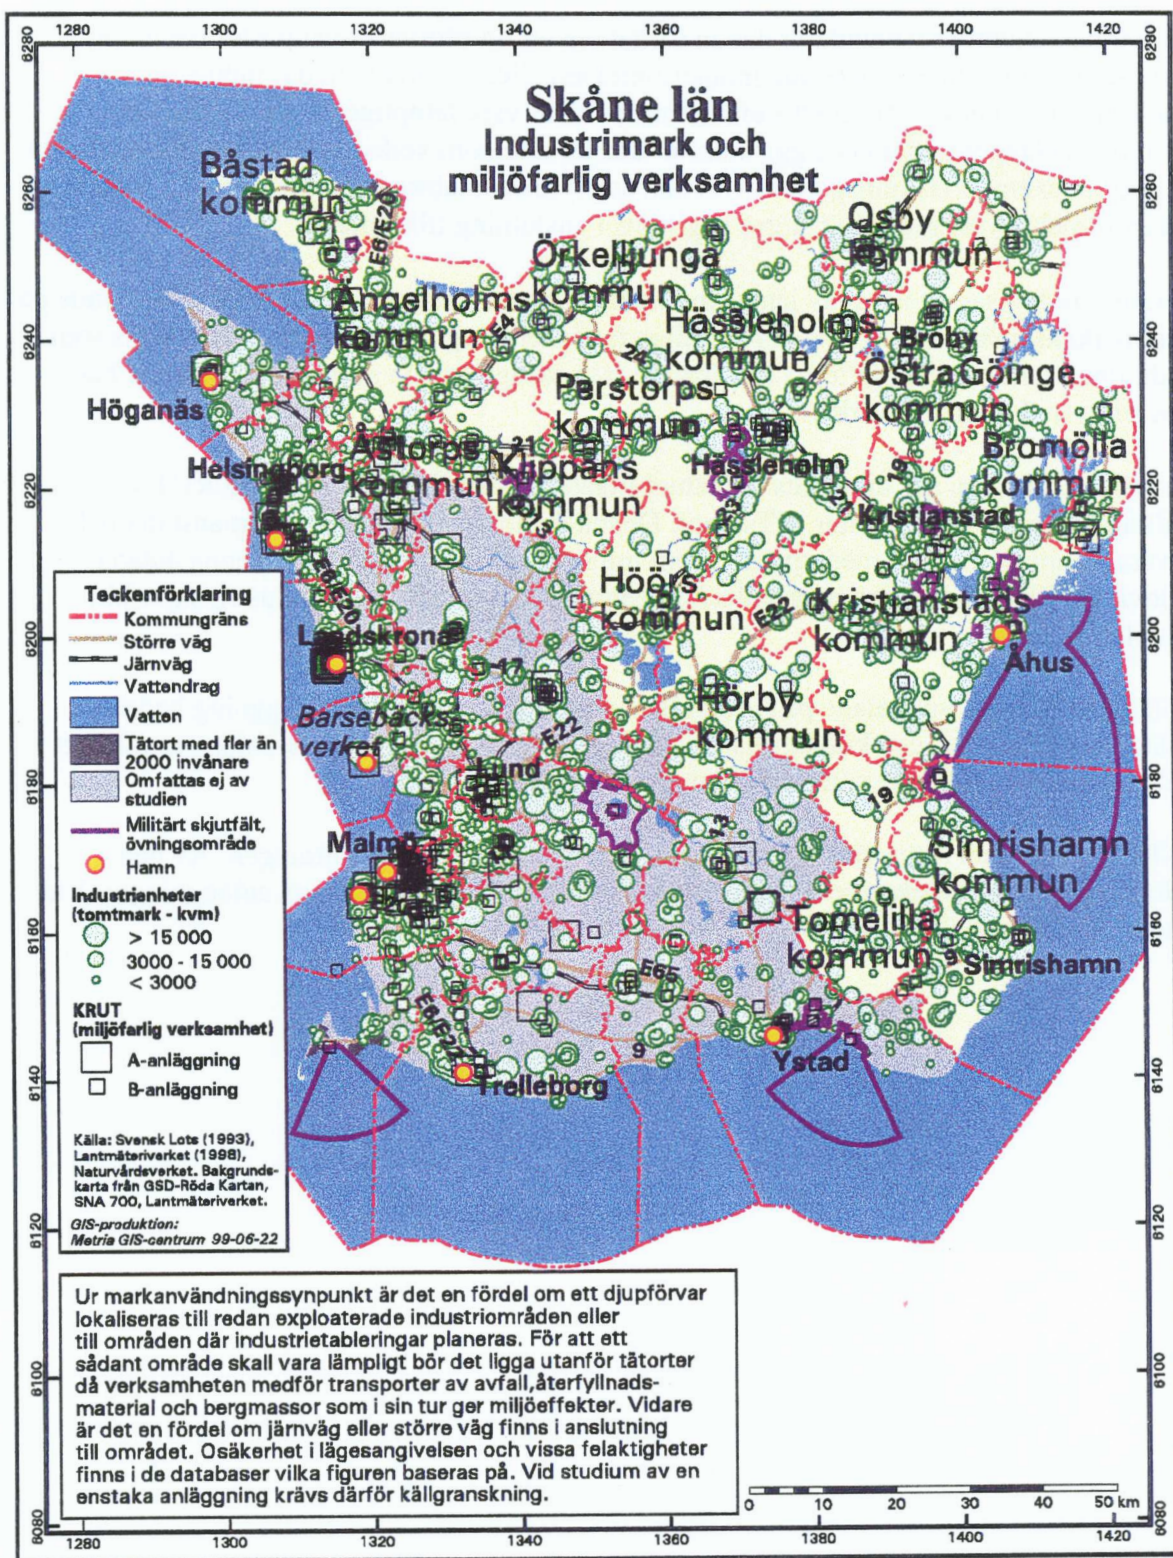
1280 1300 1320 1340 1360 1380 1400 1420

6280

Skåne län
Industrimark och miljöfarlig verksamhet

6260

Båstad kommun

E6/E20

Osby kommun

Örkelljunga kommun

Ängelholms kommun

E4

Hässleholms kommun

Broby

6240

24

Östra Göinge kommun

Perstorps kommun

Höganäs

21

Åstorps kommun

Klippans kommun

Hässleholm

Bromölla kommun

Helsingborg

19

6220

Kristianstad

13

E6/E20

Teckenförklaring
Kommungräns
Större väg
Järnväg
Vattendrag
Vatten
Tätort med fler än 2000 invånare
Omfattas ej av studien
Militärt skjutfält, övningsområde
Hamn

Höörs kommun

E22

Kristianstads kommun

6200

Landskrona

Åhus

17

Barsebäcksverket

Hörby kommun

E22

Lund

6180

19

13

Malmö

Simrishamn kommun

Industrienheter (tomtmark - kvm)
> 15 000
3000 - 15 000
< 3000

6160

Tomelilla kommun

Simrishamn

E65

KRUT (miljöfarlig verksamhet)
A-anläggning
B-anläggning

E6/E22

9

Ystad

6140

Trelleborg

Källa: Svensk Lots (1993), Lantmäteriverket (1998), Naturvårdsverket. Bakgrundskarta från GSD-Röda Kartan, SNA 700, Lantmäteriverket.

GIS-produktion: Metria GIS-centrum 99-06-22

6120

Ur markanvändningssynpunkt är det en fördel om ett djupförvar lokaliseras till redan exploaterade industriområden eller till områden där industrietableringar planeras. För att ett sådant område skall vara lämpligt bör det ligga utanför tätorter då verksamheten medför transporter av avfall,återfyllnadsmaterial och bergmassor som i sin tur ger miljöeffekter. Vidare är det en fördel om järnväg eller större väg finns i anslutning till området. Osäkerhet i lägesangivelsen och vissa felaktigheter finns i de databaser vilka figuren baseras på. Vid studium av en enstaka anläggning krävs därför källgranskning.

6100

0 10 20 30 40 50 km

6080

1280 1300 1320 1340 1360 1380 1400 1420